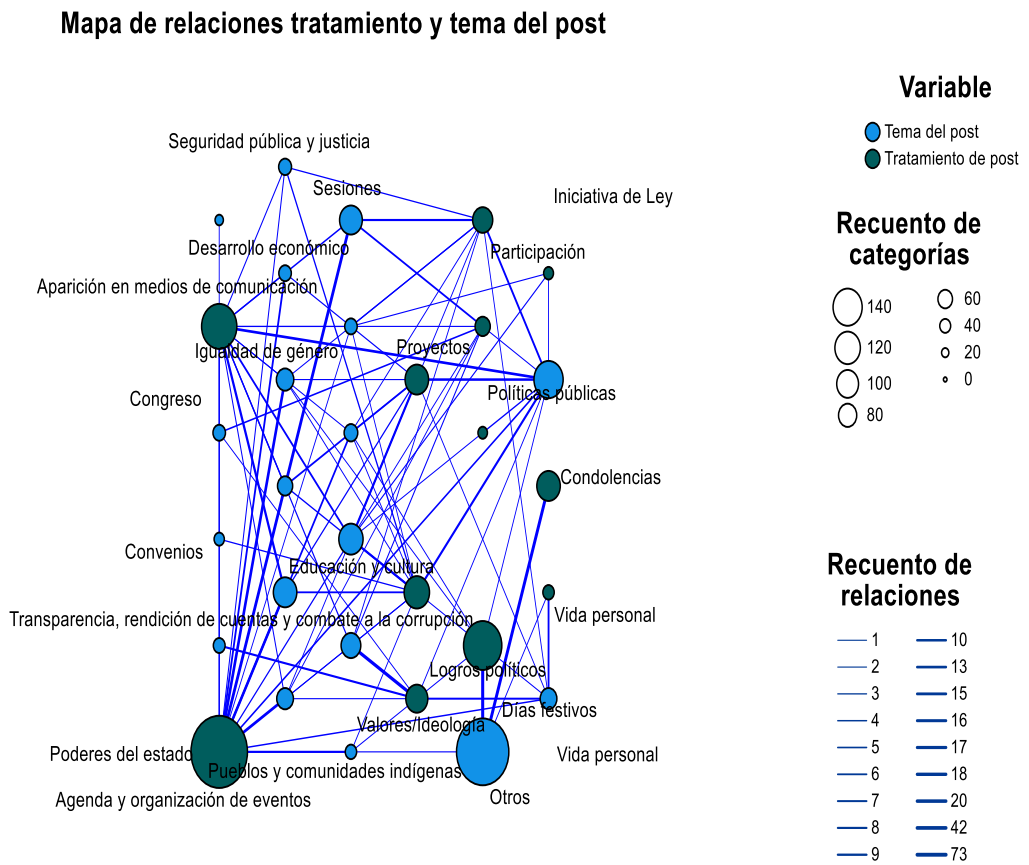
Mapa de relaciones tratamiento y tema del post

Seguridad pública y justicia
Sesiones
Iniciativa de Ley
Desarrollo económico
Participación
Aparición en medios de comunicación
Igualdad de género
Proyectos
Congreso
Políticas públicas
Condolencias
Convenios
Educación y cultura
Transparencia, rendición de cuentas y combate a la corrupción
Vida personal
Logros políticos
Días festivos
Valores/Ideología
Poderes del estado
Pueblos y comunidades indígenas
Vida personal
Agenda y organización de eventos
Otros

Variable
Tema del post
Tratamiento de post

Recuento de categorías
140
120
100
80
60
40
20
0

Recuento de relaciones
1
2
3
4
5
6
7
8
9
10
13
15
16
17
18
20
42
73